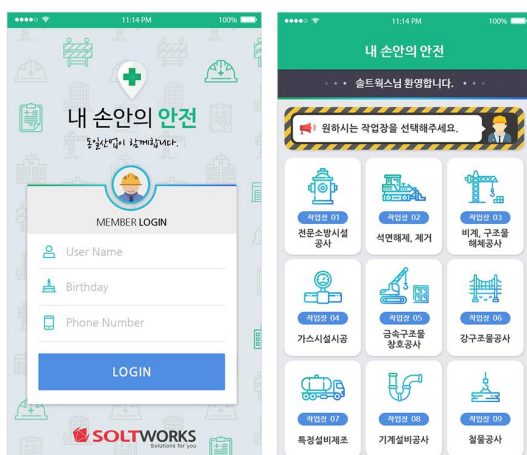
●●●●○ 11:14 PM 100%

내 손안의 안전

동실산업이 함께합니다.

MEMBER LOGIN

User Name

Birthday

Phone Number

LOGIN

SOLTWORKS Solutions for you

●●●●○ 11:14 PM 100%

내 손안의 안전

솔트웍스님 환영합니다.

원하시는 작업장을 선택해주세요.

작업장 01
전문소방시설 공사

작업장 02
석면해체, 제거

작업장 03
비계, 구조물 해체공사

작업장 04
가스시설시공

작업장 05
금속구조물 창호공사

작업장 06
강구조물공사

작업장 07
특정설비제조

작업장 08
기계설비공사

작업장 09
철물공사